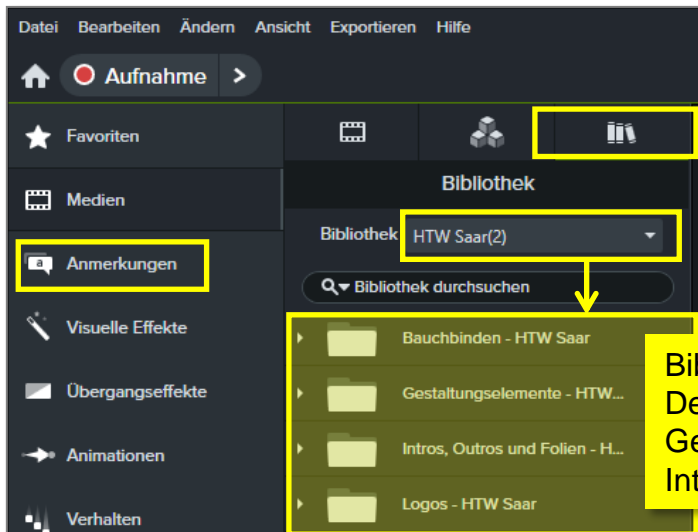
Datei Bearbeiten Ändern Ansicht Exportieren Hilfe

Aufnahme >

Favoriten

Medien

Anmerkungen

Visuelle Effekte

Übergangseffekte

Animationen

Verhalten

Bibliothek

Bibliothek HTW Saar(2)

Bibliothek durchsuchen

Bauchbinden - HTW Saar

Gestaltungselemente - HTW...

Intros, Outros und Folien - H...

Logos - HTW Saar

Bi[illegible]
De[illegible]
Ge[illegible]
Int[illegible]